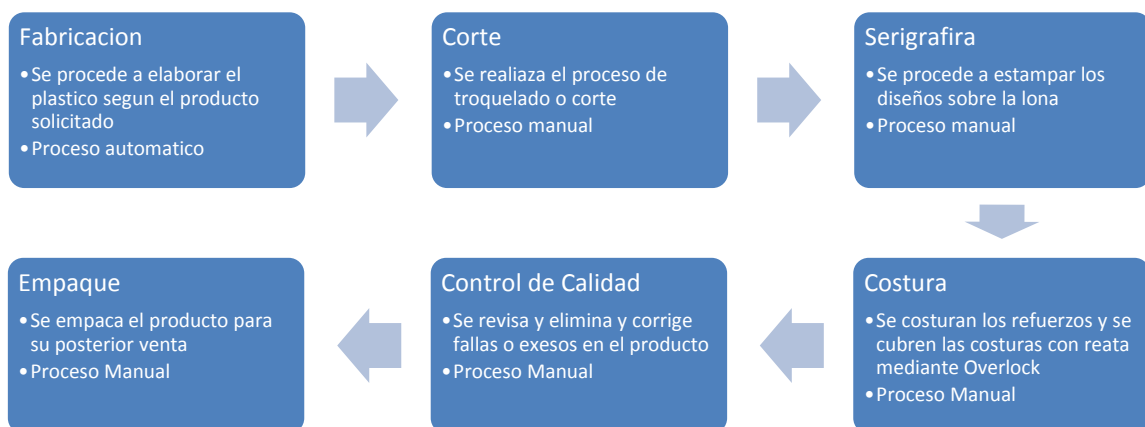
Fabricacion

•Se procede a elaborar el plastico segun el producto solicitado
•Proceso automatico

Corte

•Se realiza el proceso de troquelado o corte
•Proceso manual

Serigrafira

•Se procede a estampar los diseños sobre la lona
•Proceso manual

Costura

•Se costuran los refuerzos y se cubren las costuras con reata mediante Overlock
•Proceso Manual

Control de Calidad

•Se revisa y elimina y corrige fallas o exesos en el producto
•Proceso Manual

Empaque

•Se empaca el producto para su posterior venta
•Proceso Manual